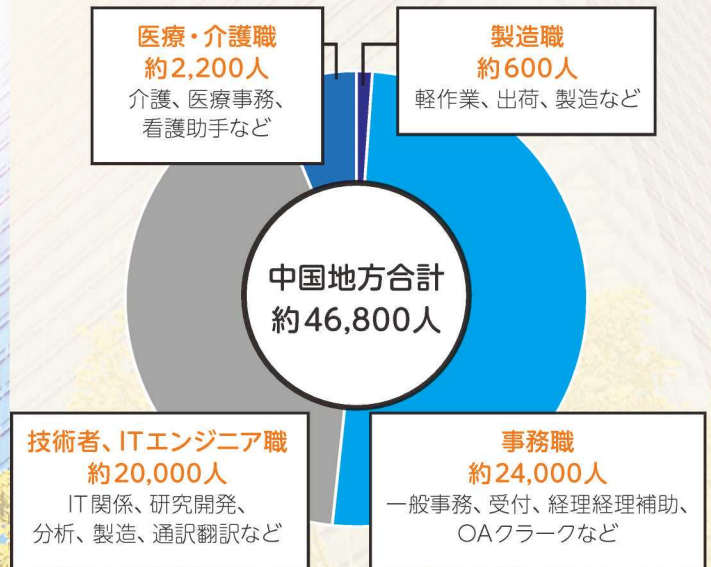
医療・介護職
約2,200人
介護、医療事務、看護助手など

製造職
約600人
軽作業、出荷、製造など

中国地方合計
約46,800人

技術者、ITエンジニア職
約20,000人
IT関係、研究開発、分析、製造、通訳翻訳など

事務職
約24,000人
一般事務、受付、経理経理補助、OAクラークなど